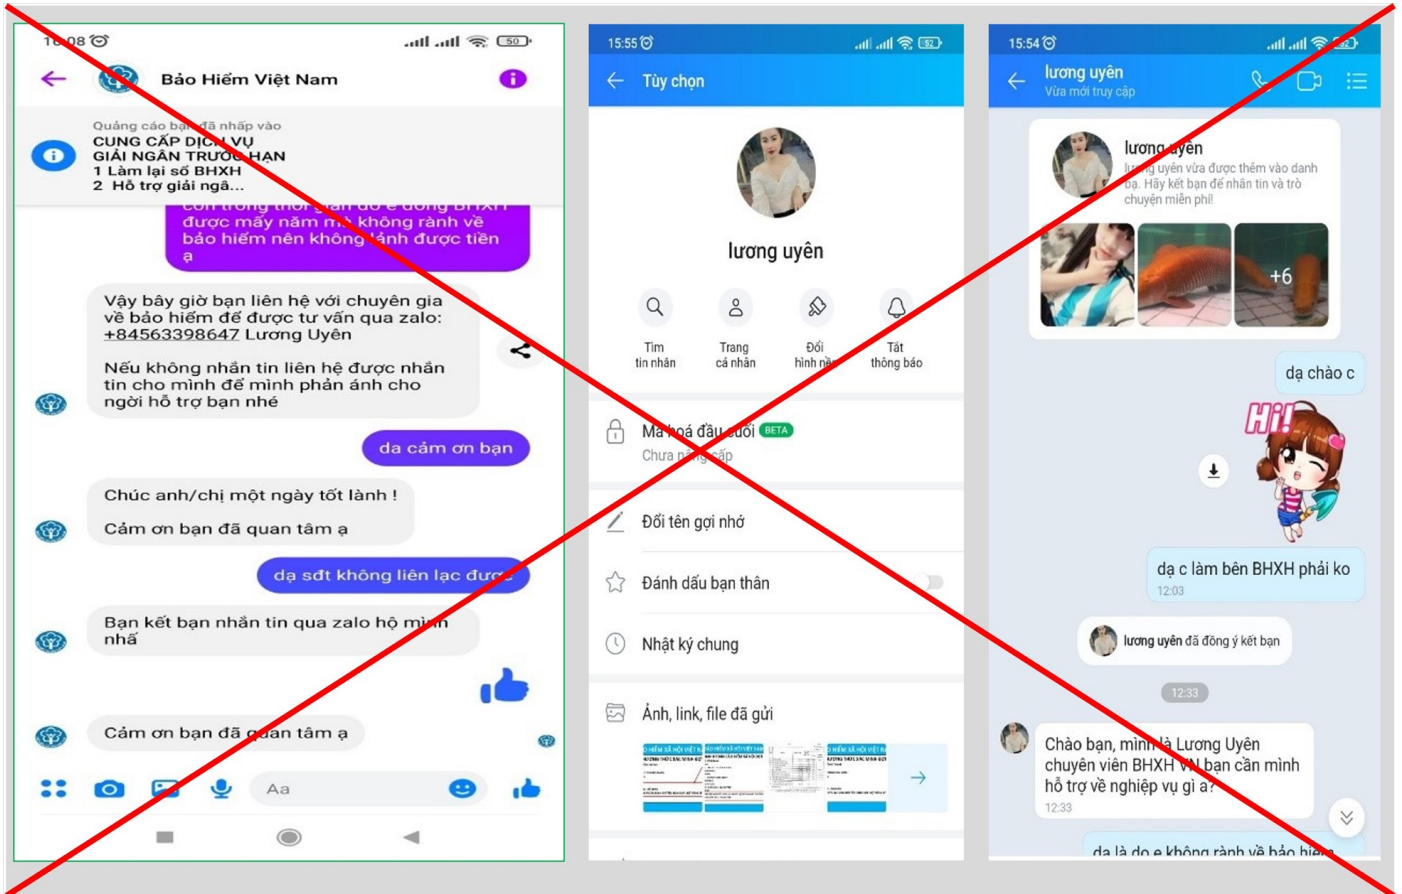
16:08

Bảo Hiểm Việt Nam

Quảng cáo bạn đã nhấp vào
CUNG CẤP DỊCH VỤ
GIẢI NGÂN TRƯỚC HẠN
1 Làm lại sổ BHXH
2 Hỗ trợ giải ngâ...

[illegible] được mấy năm mà không rành về bảo hiểm nên không lãnh được tiền ạ

Vậy bây giờ bạn liên hệ với chuyên gia về bảo hiểm để được tư vấn qua zalo: +84563398647 Lương Uyên

Nếu không nhắn tin liên hệ được nhắn tin cho mình để mình phản ánh cho ngời hỗ trợ bạn nhé

dạ cảm ơn bạn

Chúc anh/chị một ngày tốt lành !

Cảm ơn bạn đã quan tâm ạ

dạ sđt không liên lạc được

Bạn kết bạn nhắn tin qua zalo hộ mình nhé

Cảm ơn bạn đã quan tâm ạ

Aa

15:55

Tùy chọn

lương uyên

Tìm tin nhắn

Trang cá nhân

Đổi hình nền

Tắt thông báo

Mã hoá đầu cuối BETA
Chưa nâng cấp

Đổi tên gợi nhớ

Đánh dấu bạn thân

Nhật ký chung

Ảnh, link, file đã gửi

15:54

lương uyên
Vừa mới truy cập

lương uyên
lương uyên vừa được thêm vào danh bạ. Hãy kết bạn để nhắn tin và trò chuyện miễn phí!

+6

dạ chào c

Hi!

dạ c làm bên BHXH phải ko
12:03

lương uyên đã đồng ý kết bạn

12:33

Chào bạn, mình là Lương Uyên chuyên viên BHXH VN bạn cần mình hỗ trợ về nghiệp vụ gì ạ?
12:33

dạ là do e không rành về bảo hiểm